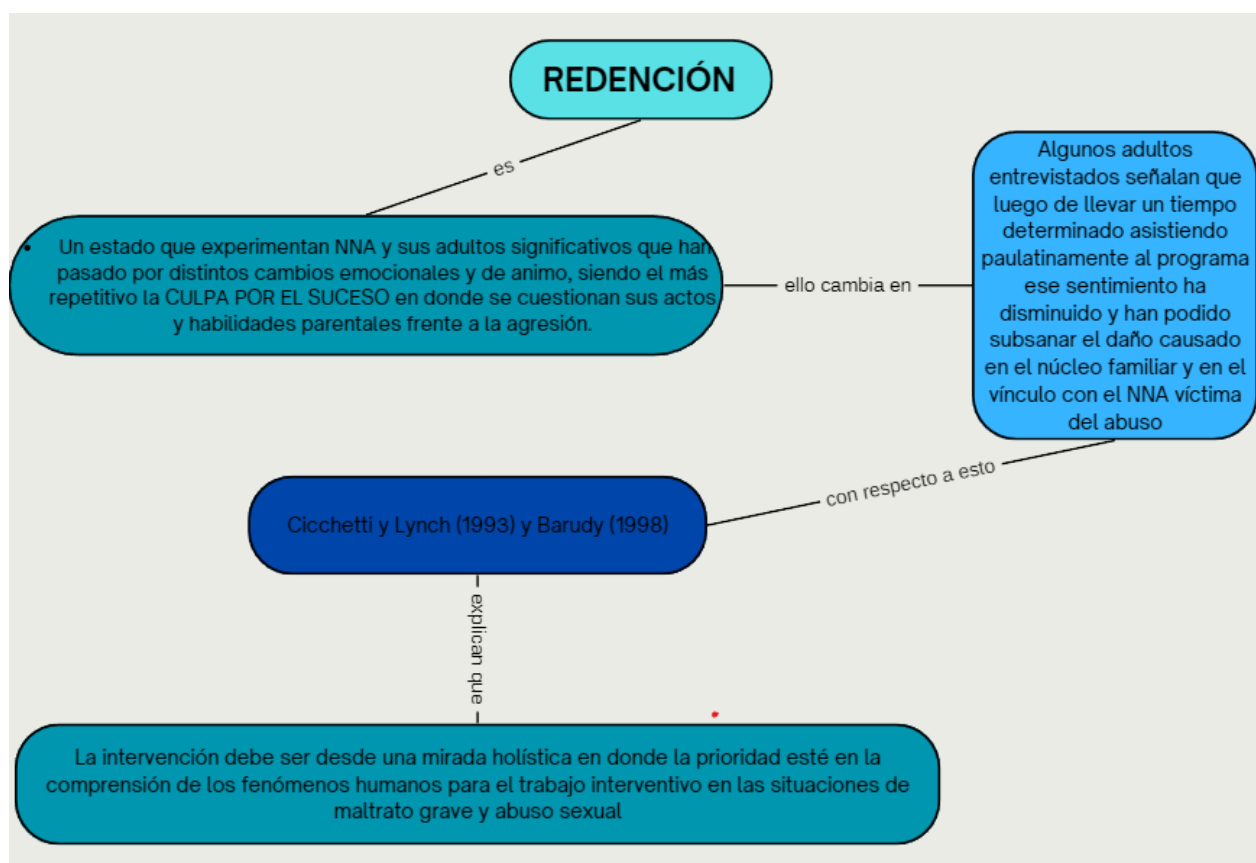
REDENCIÓN

es

• Un estado que experimentan NNA y sus adultos significativos que han pasado por distintos cambios emocionales y de animo, siendo el más repetitivo la CULPA POR EL SUCESO en donde se cuestionan sus actos y habilidades parentales frente a la agresión.

ello cambia en

Algunos adultos entrevistados señalan que luego de llevar un tiempo determinado asistiendo paulatinamente al programa ese sentimiento ha disminuido y han podido subsanar el daño causado en el núcleo familiar y en el vínculo con el NNA víctima del abuso

con respecto a esto

Cicchetti y Lynch (1993) y Barudy (1998)

explican que

La intervención debe ser desde una mirada holística en donde la prioridad esté en la comprensión de los fenómenos humanos para el trabajo interventivo en las situaciones de maltrato grave y abuso sexual